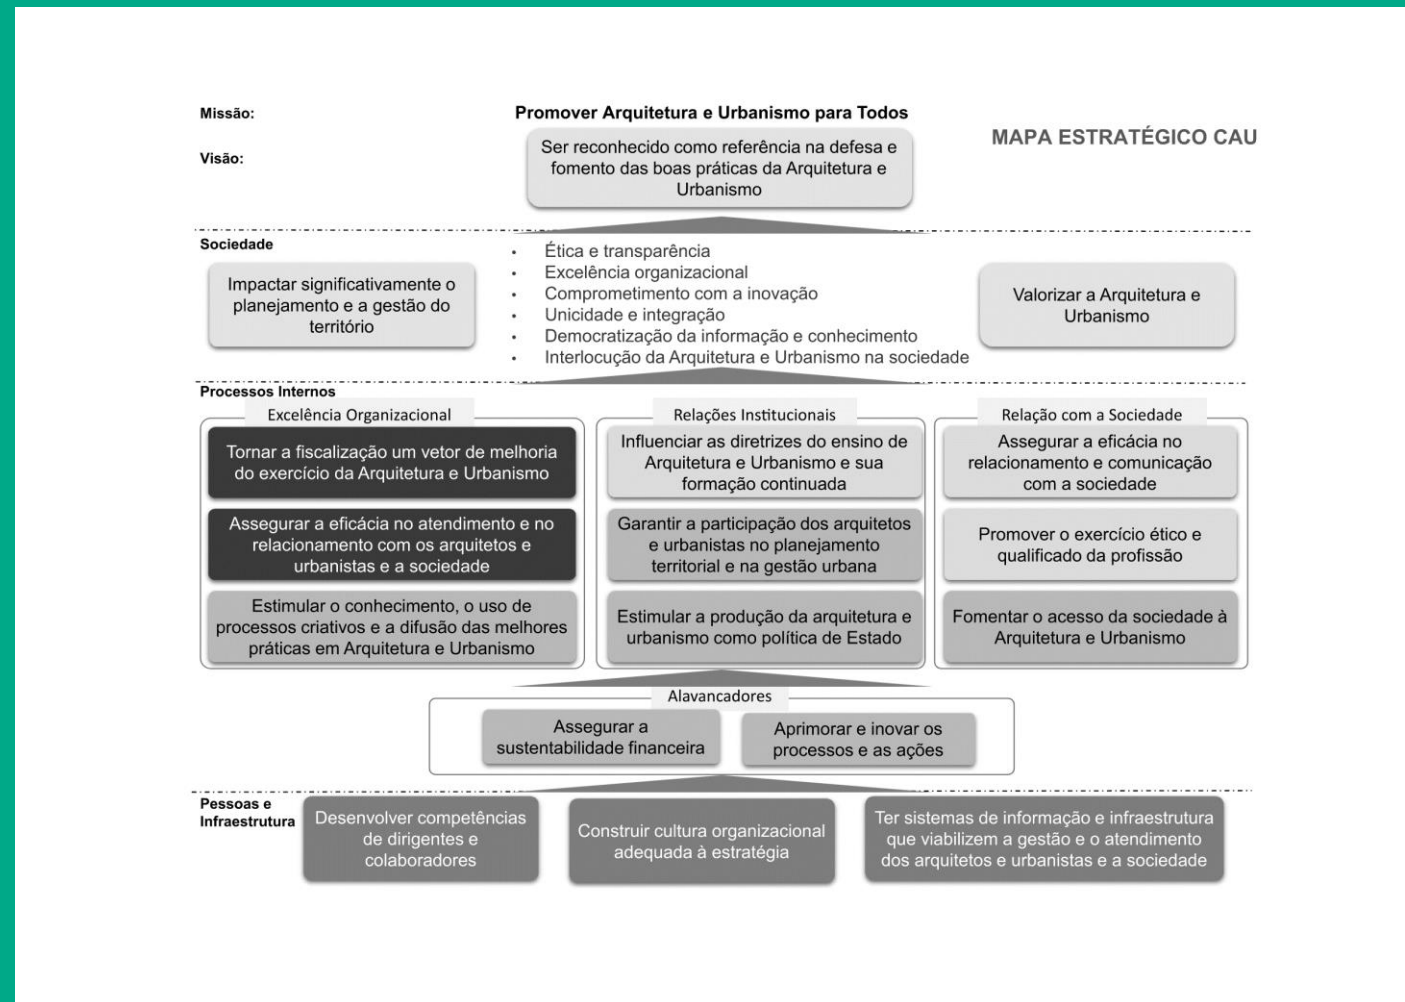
Missão:

Promover Arquitetura e Urbanismo para Todos

MAPA ESTRATÉGICO CAU

Visão:

Ser reconhecido como referência na defesa e fomento das boas práticas da Arquitetura e Urbanismo

Sociedade

Impactar significativamente o planejamento e a gestão do território

- Ética e transparência
- Excelência organizacional
- Comprometimento com a inovação
- Unicidade e integração
- Democratização da informação e conhecimento
- Interlocução da Arquitetura e Urbanismo na sociedade

Valorizar a Arquitetura e Urbanismo

Processos Internos

Excelência Organizacional

Tornar a fiscalização um vetor de melhoria do exercício da Arquitetura e Urbanismo

Assegurar a eficácia no atendimento e no relacionamento com os arquitetos e urbanistas e a sociedade

Estimular o conhecimento, o uso de processos criativos e a difusão das melhores práticas em Arquitetura e Urbanismo

Relações Institucionais

Influenciar as diretrizes do ensino de Arquitetura e Urbanismo e sua formação continuada

Garantir a participação dos arquitetos e urbanistas no planejamento territorial e na gestão urbana

Estimular a produção da arquitetura e urbanismo como política de Estado

Relação com a Sociedade

Assegurar a eficácia no relacionamento e comunicação com a sociedade

Promover o exercício ético e qualificado da profissão

Fomentar o acesso da sociedade à Arquitetura e Urbanismo

Alavancadores

Assegurar a sustentabilidade financeira

Aprimorar e inovar os processos e as ações

Pessoas e Infraestrutura

Desenvolver competências de dirigentes e colaboradores

Construir cultura organizacional adequada à estratégia

Ter sistemas de informação e infraestrutura que viabilizem a gestão e o atendimento dos arquitetos e urbanistas e a sociedade